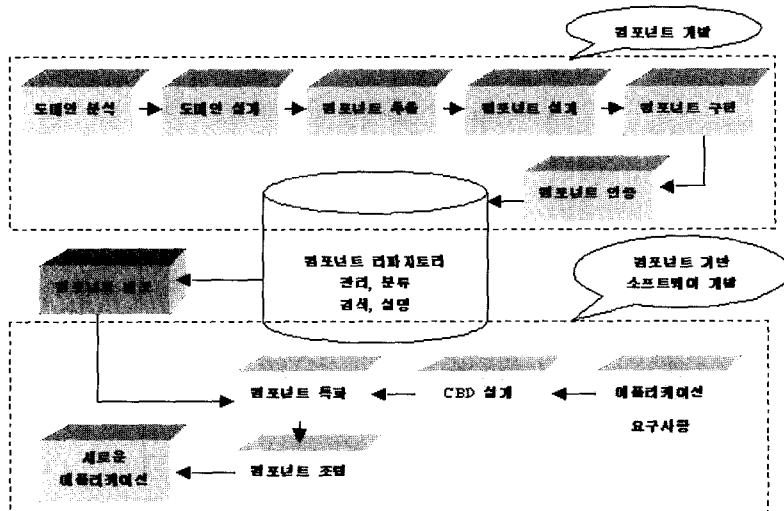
컴포넌트 개발

도메인 분석

도메인 설계

컴포넌트 추출

컴포넌트 설계

컴포넌트 구현

컴포넌트 인증

컴포넌트 리파지토리
관리, 분류
검색, 설명

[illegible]

컴포넌트 기반
소프트웨어 개발

컴포넌트 획득

CBD 설계

애플리케이션
요구사항

새로운
애플리케이션

컴포넌트 조립